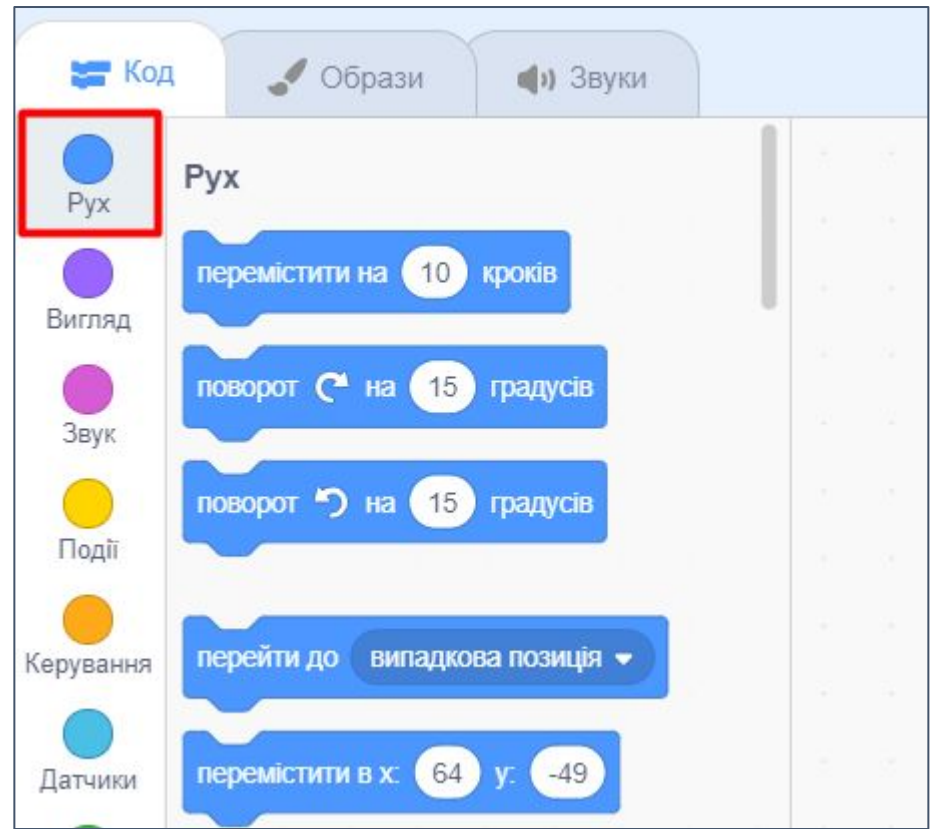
Код
Образи
Звуки

Рух
Вигляд
Звук
Події
Керування
Датчики

Рух

перемістити на 10 кроків

поворот ↻ на 15 градусів

поворот ↺ на 15 градусів

перейти до випадкова позиція ▾

перемістити в х: 64 у: -49